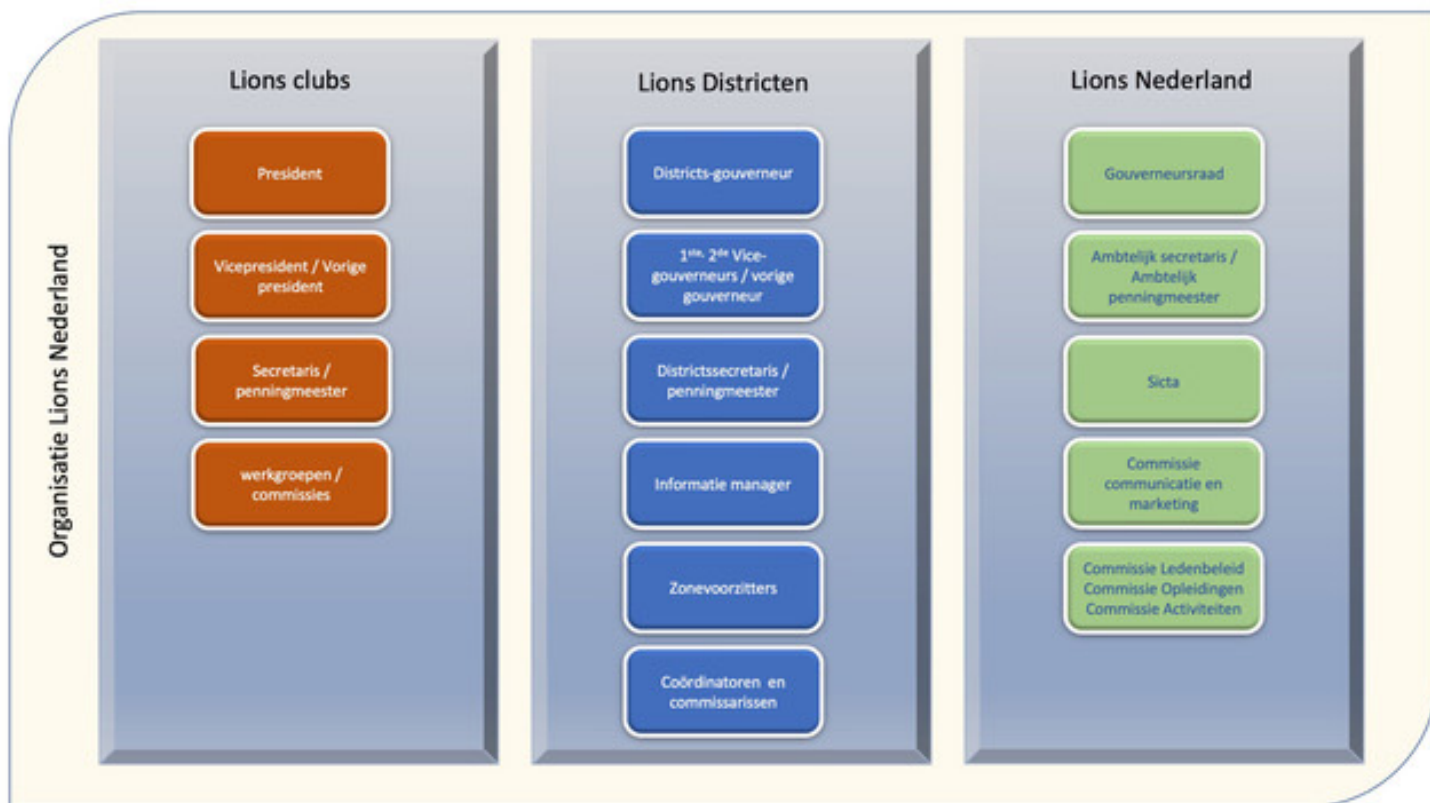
Organisatie Lions Nederland

Lions clubs

President

Vicepresident / Vorige president

Secretaris / penningmeester

werkgroepen / commissies

Lions Districten

Districts-gouverneur

1$^{ste}$, 2$^{de}$ Vice-gouverneurs / vorige gouverneur

Districtssecretaris / penningmeester

Informatie manager

Zonevoorzitters

Coördinatoren en commissarissen

Lions Nederland

Gouverneursraad

Ambtelijk secretaris / Ambtelijk penningmeester

Sicta

Commissie communicatie en marketing

Commissie Ledenbeleid
Commissie Opleidingen
Commissie Activiteiten